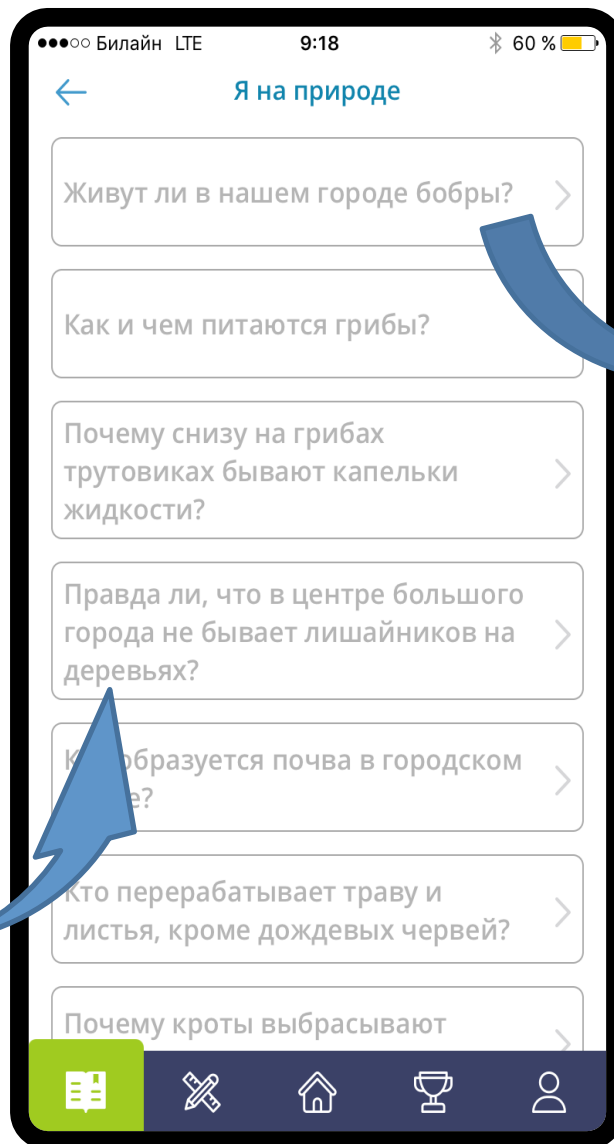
●●●○○ Билайн LTE 9:18 60 %

Я на природе

Живут ли в нашем городе бобры?

Как и чем питаются грибы?

Почему снизу на грибах трутовиках бывают капельки жидкости?

Правда ли, что в центре большого города не бывает лишайников на деревьях?

К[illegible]образуется почва в городском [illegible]е?

Кто перерабатывает траву и листья, кроме дождевых червей?

Почему кроты выбрасывают